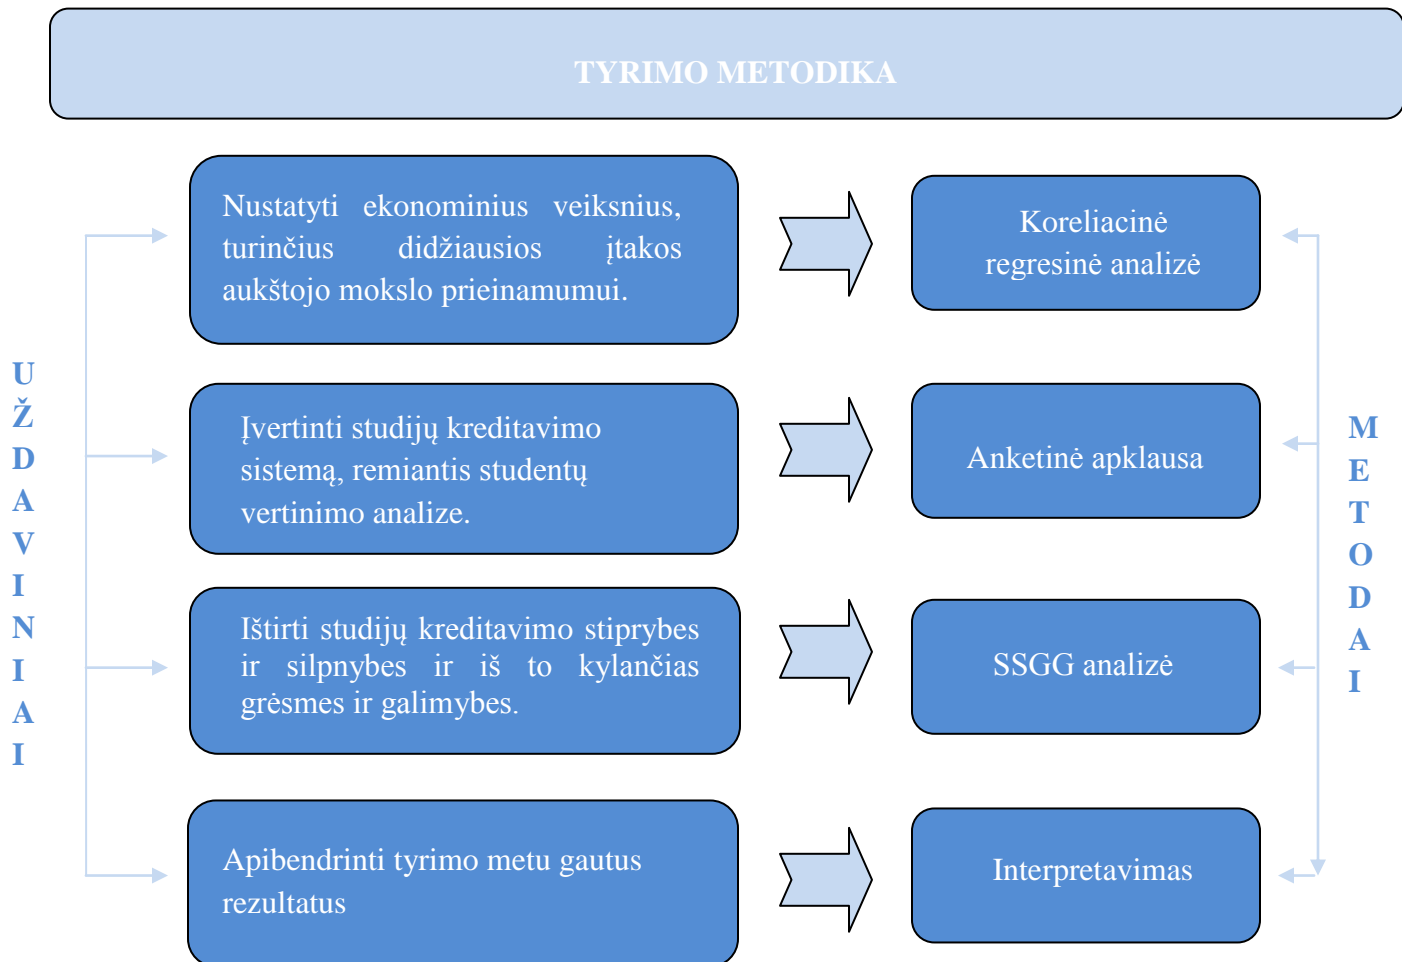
TYRIMO METODIKA

UŽDAVINIAI

Nustatyti ekonominius veiksnius, turinčius didžiausios įtakos aukštojo mokslo prieinamumui.

Koreliacinė regresinė analizė

Įvertinti studijų kreditavimo sistemą, remiantis studentų vertinimo analize.

Anketinė apklausa

Ištirti studijų kreditavimo stiprybes ir silpnybes ir iš to kylančias grėsmes ir galimybes.

SSGG analizė

Apibendrinti tyrimo metu gautus rezultatus

Interpretavimas

METODAI